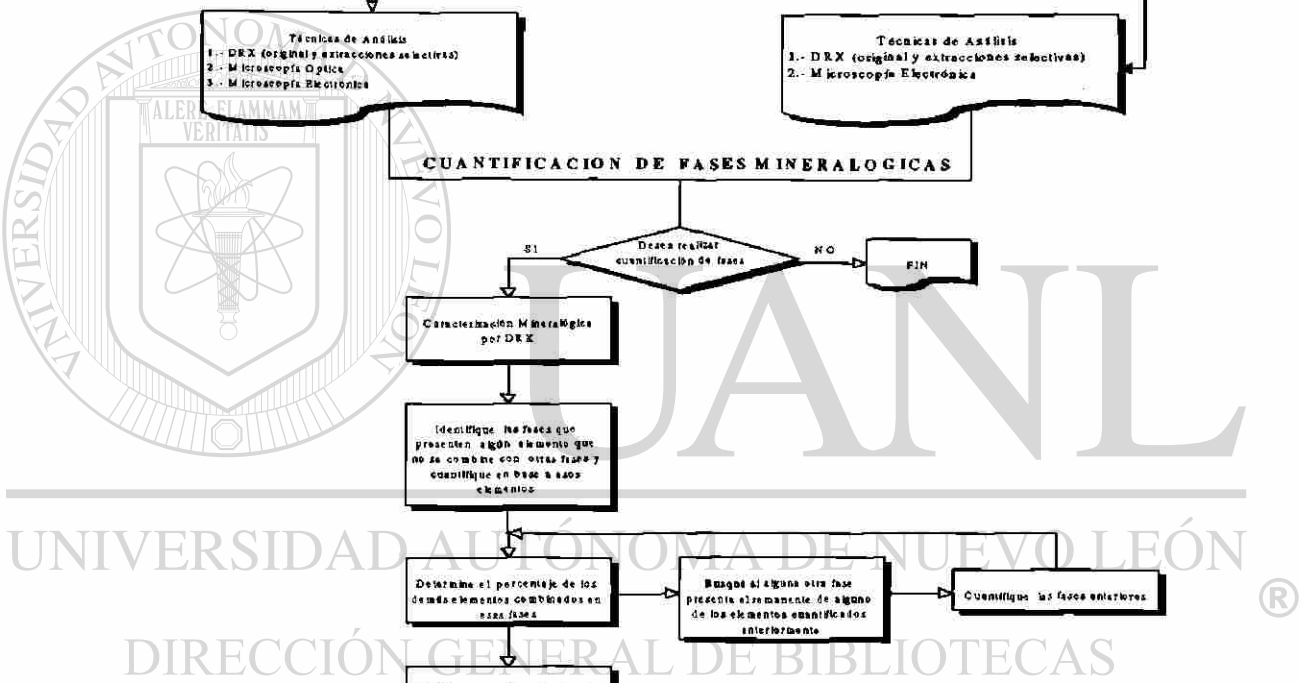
Técnicas de Análisis
1.- DRX (original y extracciones selectivas)
2.- Microscopía Optica
3.- Microscopía Electrónica

Técnicas de Análisis
1.- DRX (original y extracciones selectivas)
2.- Microscopía Electrónica

CUANTIFICACION DE FASES MINERALOGICAS

Desea realizar cuantificación de fases

SI

NO

FIN

Caracterización Mineralógica por DRX

Identifique las fases que presenten algún elemento que no se combine con otras fases y cuantifique en base a esos elementos

Determine el porcentaje de los demás elementos combinados en esas fases

Busque si alguna otra fase presenta algunos de alguno de los elementos cuantificados anteriormente

Cuantifique las fases anteriores

ALERE FLAMMAM VERITATIS

UNIVERSIDAD AUTÓNOMA DE NUEVO LEÓN

UANL

UNIVERSIDAD AUTÓNOMA DE NUEVO LEÓN
®
DIRECCIÓN GENERAL DE BIBLIOTECAS